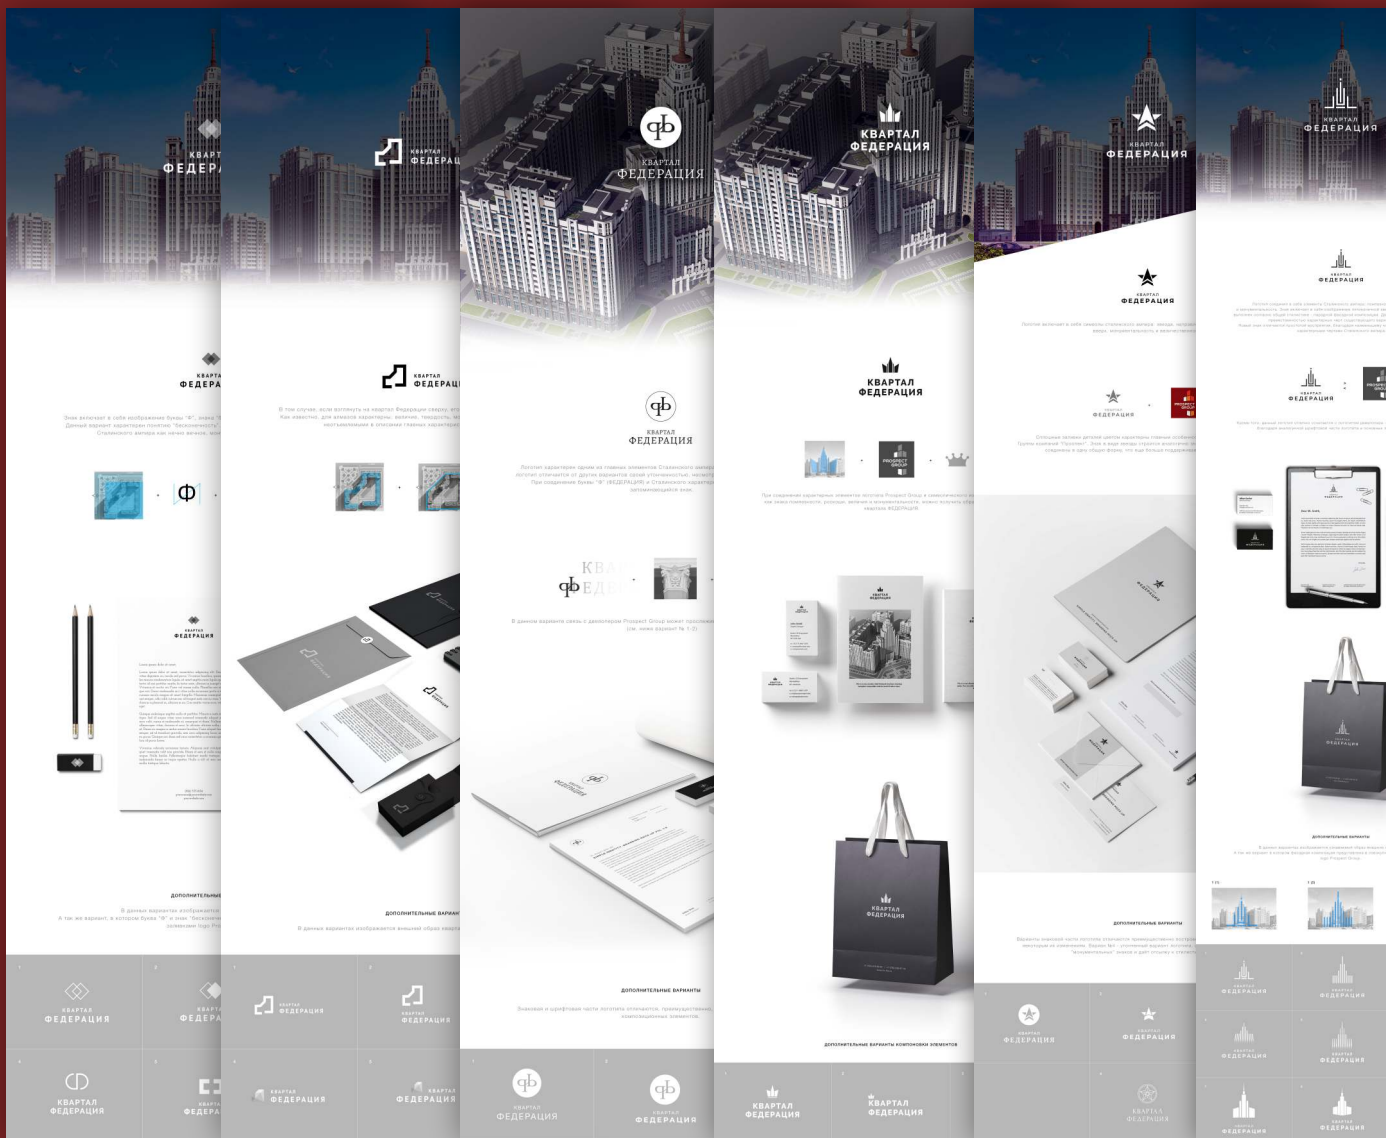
КВАРТ
ФЕДЕРА

КВАРТАЛ
ФЕДЕРАЦ

фb
КВАРТАЛ
ФЕДЕРАЦИЯ

КВАРТАЛ
ФЕДЕРАЦИЯ

КВАРТАЛ
ФЕДЕРАЦИЯ

КВАРТАЛ
ФЕДЕРАЦИЯ

КВАРТА
ФЕДЕРА

КВАРТАЛ
ФЕДЕРАЦ

фb
КВАРТАЛ
ФЕДЕРАЦИЯ

КВАРТАЛ
ФЕДЕРАЦИЯ

КВАРТАЛ
ФЕДЕРАЦИЯ

КВАРТАЛ
ФЕДЕРАЦИЯ

Ф

КВА
фЕДЕ

КВАРТАЛ
ФЕДЕРАЦИЯ

ДОПОЛНИТЕЛЬНЫЕ

ДОПОЛНИТЕЛЬНЫЕ ВАРИАН

ДОПОЛНИТЕЛЬНЫЕ ВАРИАНТЫ

ДОПОЛНИТЕЛЬНЫЕ ВАРИАНТЫ КОМПОНОВКИ ЭЛЕМЕНТОВ

ДОПОЛНИТЕЛЬНЫЕ ВАРИАНТЫ

ДОПОЛНИТЕЛЬНЫЕ ВАРИАНТЫ

КВАРТАЛ
ФЕДЕРАЦИЯ

КВАРТАЛ
ФЕДЕРАЦИЯ

КВАРТАЛ
ФЕДЕРАЦИЯ

КВАРТАЛ
ФЕДЕРАЦИЯ

ФЕДЕРАЦИЯ

КВАРТАЛ
ФЕДЕРАЦИЯ

КВАРТАЛ
ФЕДЕРАЦИЯ

КВАРТАЛ
ФЕДЕРАЦИЯ

КВАРТАЛ
ФЕДЕРАЦИЯ

ФЕДЕРАЦИЯ

ФЕДЕРАЦИЯ

КВАРТАЛ
ФЕДЕРАЦИЯ

ФЕДЕРАЦИЯ

КВАРТАЛ
ФЕДЕРАЦИЯ

ФЕДЕРАЦИЯ

КВАРТАЛ
ФЕДЕРАЦИЯ

ФЕДЕРАЦИЯ

ФЕДЕРАЦИЯ